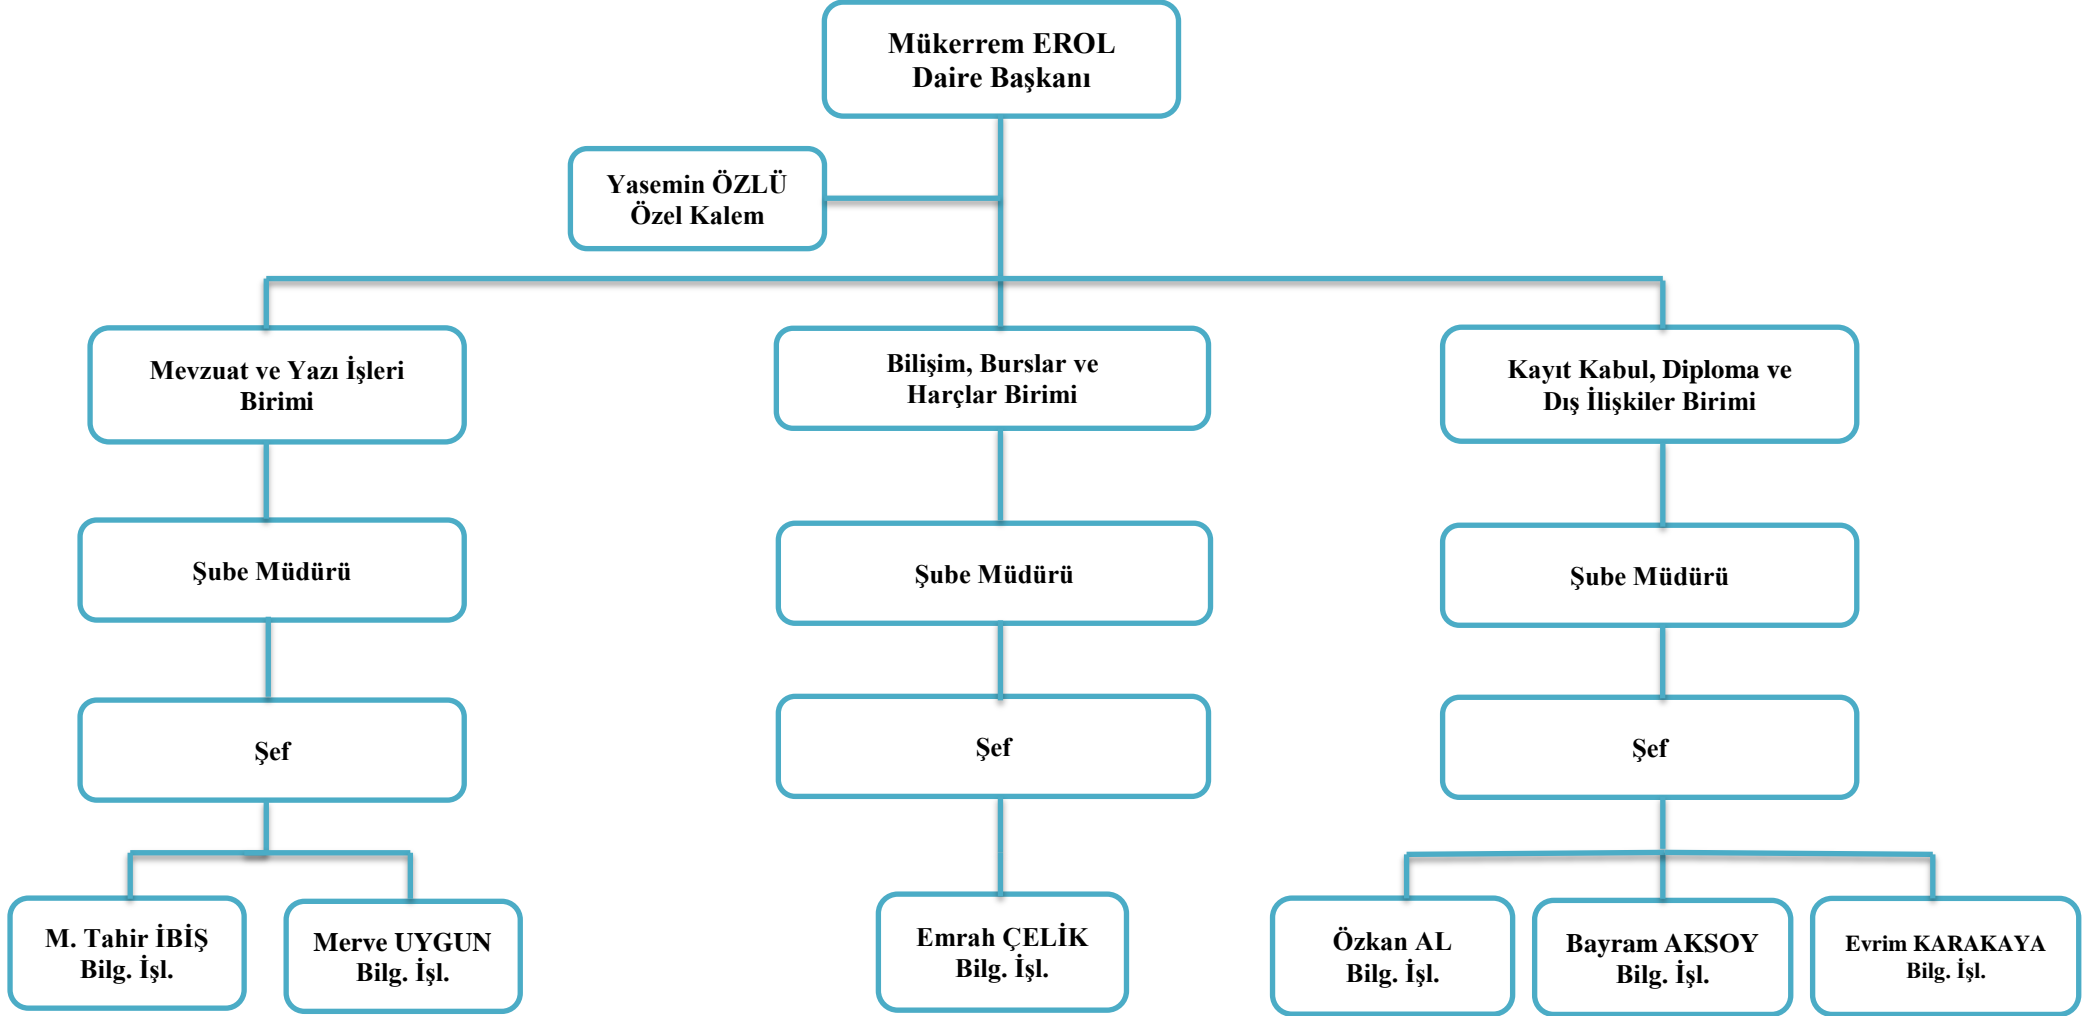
Mükerrem EROL
Daire Başkanı

Yasemin ÖZLÜ
Özel Kalem

Mevzuat ve Yazı İşleri Birimi

Şube Müdürü

Şef

M. Tahir İBİŞ
Bilg. İşl.

Merve UYGUN
Bilg. İşl.

Bilişim, Burslar ve Harçlar Birimi

Şube Müdürü

Şef

Emrah ÇELİK
Bilg. İşl.

Kayıt Kabul, Diploma ve Dış İlişkiler Birimi

Şube Müdürü

Şef

Özkan AL
Bilg. İşl.

Bayram AKSOY
Bilg. İşl.

Evrim KARAKAYA
Bilg. İşl.